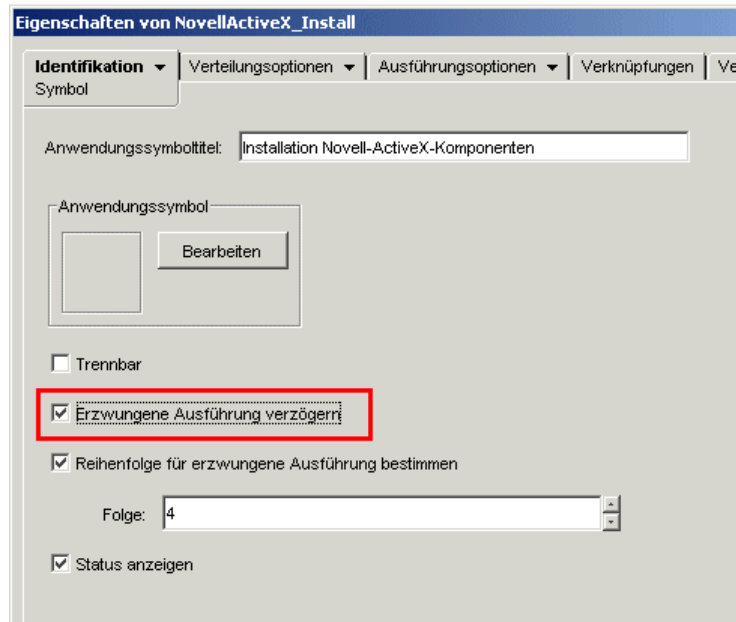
Eigenschaften von NovellActiveX_Install

Identifikation ▾ | Verteilungsoptionen ▾ | Ausführungsoptionen ▾ | Verknüpfungen | Ve

Symbol

Anwendungssymboltitel: Installation Novell-ActiveX-Komponenten

Anwendungssymbol

Bearbeiten

Trennbar

Erzwungene Ausführung verzögern

Reihenfolge für erzwungene Ausführung bestimmen

Folge: 4

Status anzeigen